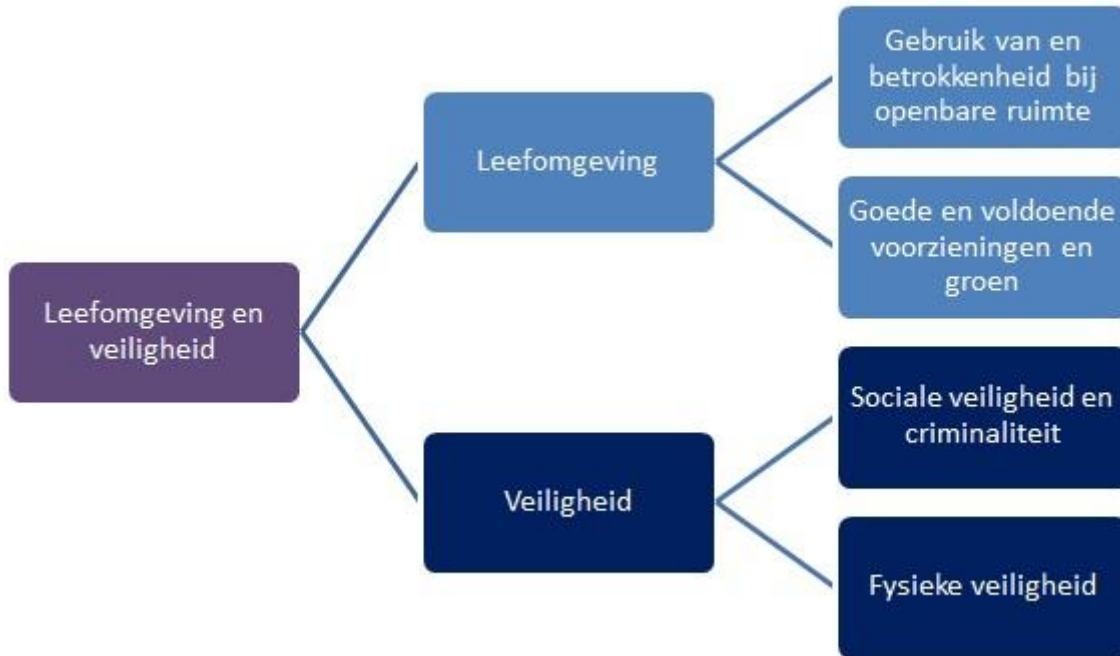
Leefomgeving en veiligheid

Leefomgeving

Gebruik van en betrokkenheid bij openbare ruimte

Goede en voldoende voorzieningen en groen

Veiligheid

Sociale veiligheid en criminaliteit

Fysieke veiligheid